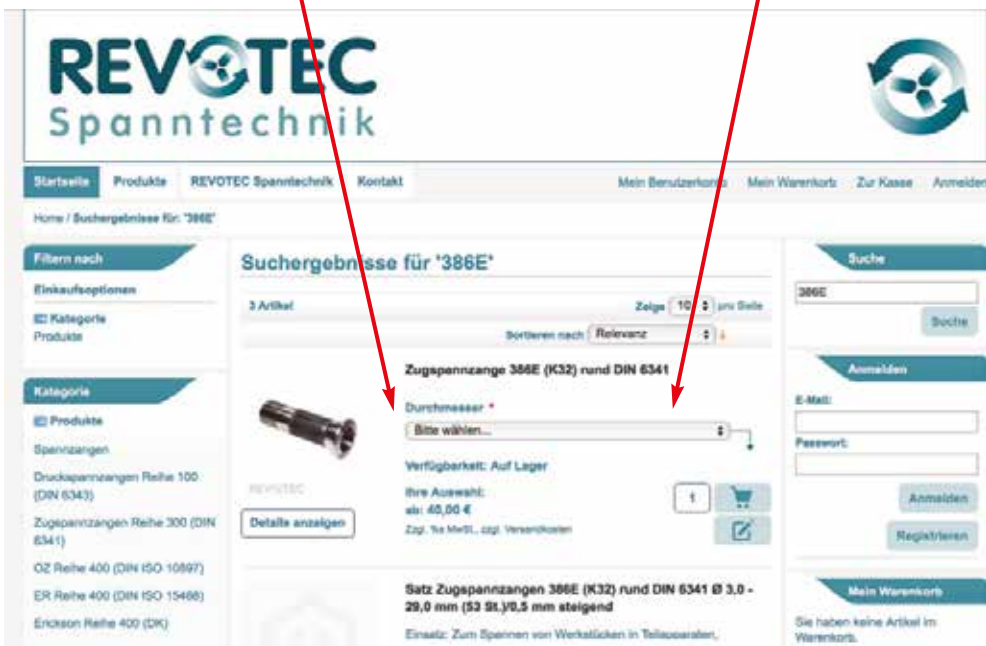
REVOTEC
Spanntechnik

Startseite Produkte REVOTEC Spanntechnik Kontakt

Mein Benutzerkonto Mein Warenkorb Zur Kasse Anmelden

Home / Suchergebnisse für: "386E"

Filtern nach

Einkaufsoptionen

Kategorie
Produkte

Kategorie

Produkte

Spannzangen

Druckspannzangen Reihe 100 (DIN 6343)

Zugspannzangen Reihe 300 (DIN 6341)

OZ Reihe 400 (DIN ISO 10897)

ER Reihe 400 (DIN ISO 15488)

Erickson Reihe 400 (DK)

Suchergebnisse für '386E'

3 Artikel

Zeige 10 pro Seite

Sortieren nach Relevanz

Zugspannzange 386E (K32) rund DIN 6341

Durchmesser *

Bitte wählen...

Verfügbarkeit: Auf Lager

Ihre Auswahl:
ab: 40,00 €

Zzgl. % MwSt., zzgl. Versandkosten

1

REVOTEC

Details anzeigen

Satz Zugspannzangen 386E (K32) rund DIN 6341 Ø 3,0 - 29,0 mm (53 St.)/0,5 mm steigend

Einsatz: Zum Spannen von Werkstücken in Teilapparaten,

Suche

386E

Suche

Anmelden

E-Mail:

Passwort:

Anmelden

Registrieren

Mein Warenkorb

Sie haben keine Artikel im Warenkorb.